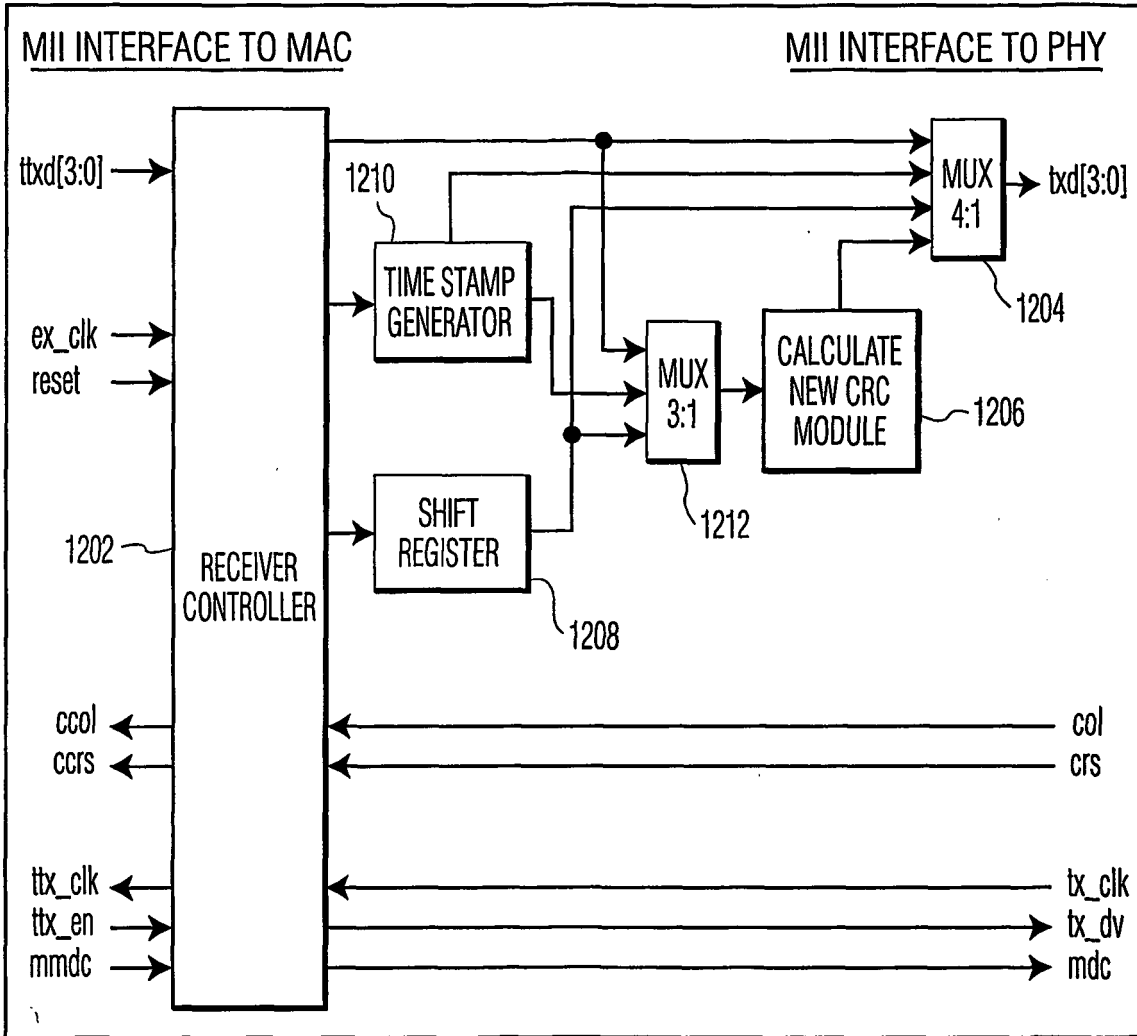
MII INTERFACE TO MAC

MII INTERFACE TO PHY

ttxd[3:0]

1210

TIME STAMP GENERATOR

MUX 4:1

txd[3:0]

1204

ex_clk

reset

MUX 3:1

CALCULATE NEW CRC MODULE

1206

1202

RECEIVER CONTROLLER

SHIFT REGISTER

1212

1208

ccol

ccrs

col

crs

ttx_clk

ttx_en

mmdc

tx_clk

tx_dv

mdc